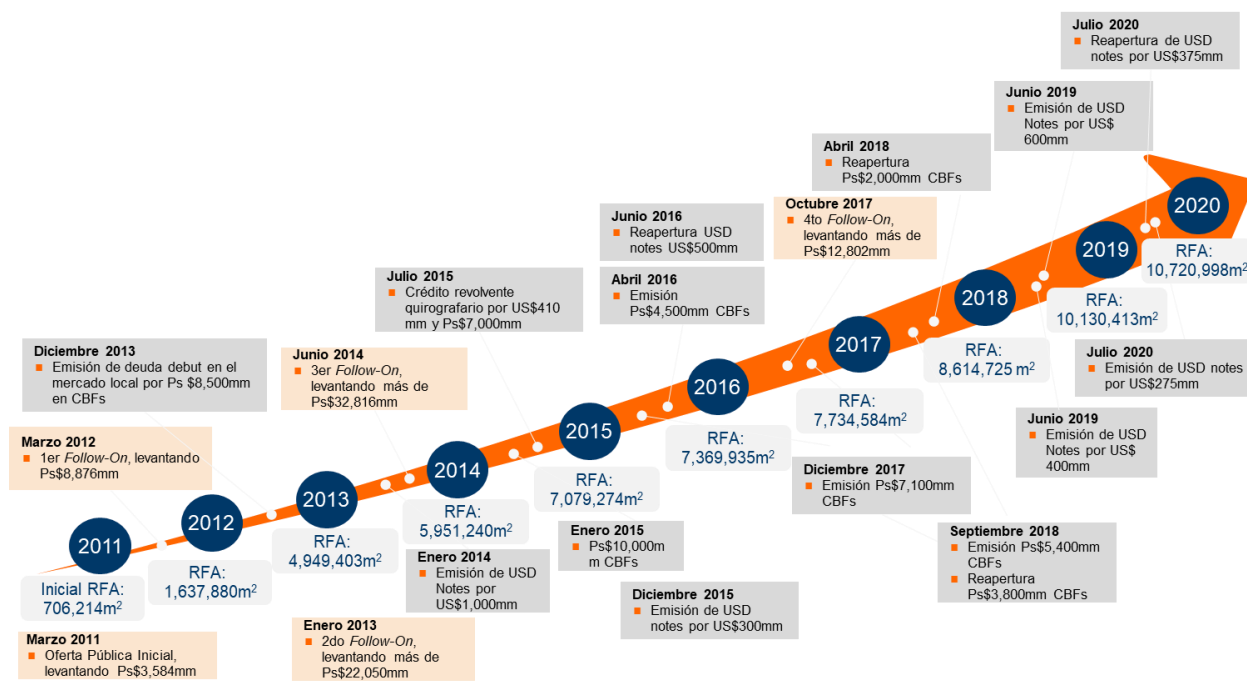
Julio 2020
Reapertura de USD notes por US$375mm

Junio 2019
Emisión de USD Notes por US$ 600mm

Abril 2018
Reapertura Ps$2,000mm CBFs

Octubre 2017
4to Follow-On, levantando más de Ps$12,802mm

Junio 2016
Reapertura USD notes US$500mm

Abril 2016
Emisión Ps$4,500mm CBFs

Julio 2015
Crédito revolvente quirografario por US$410 mm y Ps$7,000mm

Diciembre 2013
Emisión de deuda debut en el mercado local por Ps $8,500mm en CBFs

Junio 2014
3er Follow-On, levantando más de Ps$32,816mm

Marzo 2012
1er Follow-On, levantando Ps$8,876mm

2020
RFA: 10,720,998m$^2$

2019
RFA: 10,130,413m$^2$

2018
RFA: 8,614,725 m$^2$

2017
RFA: 7,734,584m$^2$

2016
RFA: 7,369,935m$^2$

2015
RFA: 7,079,274m$^2$

2014
RFA: 5,951,240m$^2$

2013
RFA: 4,949,403m$^2$

2012
RFA: 1,637,880m$^2$

2011
Inicial RFA: 706,214m$^2$

Julio 2020
Emisión de USD notes por US$275mm

Junio 2019
Emisión de USD Notes por US$ 400mm

Diciembre 2017
Emisión Ps$7,100mm CBFs

Septiembre 2018
Emisión Ps$5,400mm CBFs
Reapertura Ps$3,800mm CBFs

Enero 2015
Ps$10,000m m CBFs

Diciembre 2015
Emisión de USD notes por US$300mm

Enero 2014
Emisión de USD Notes por US$1,000mm

Enero 2013
2do Follow-On, levantando más de Ps$22,050mm

Marzo 2011
Oferta Pública Inicial, levantando Ps$3,584mm